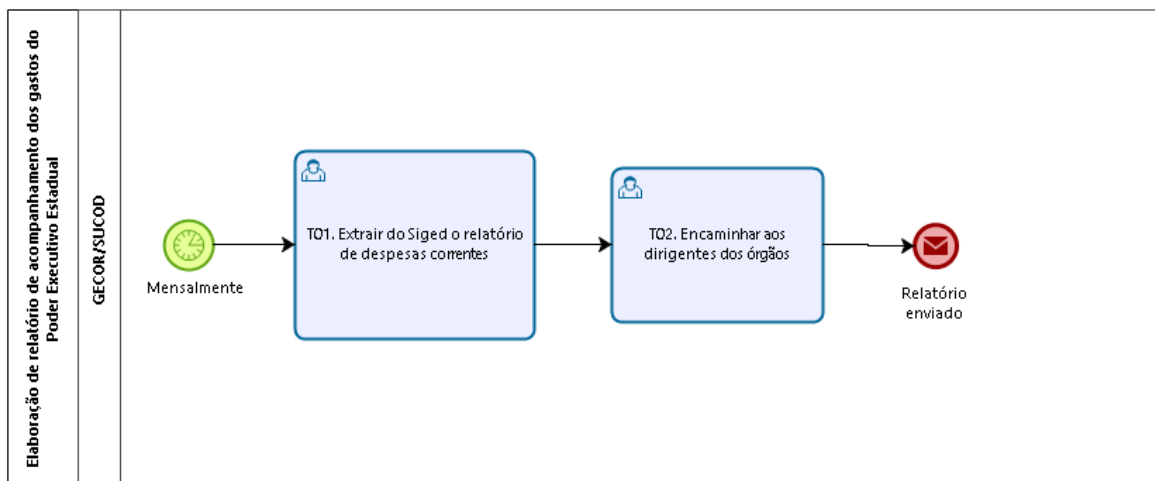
Elaboração de relatório de acompanhamento dos gastos do Poder Executivo Estadual

GECOR/SUCOD

Mensalmente

T01. Extrair do Siged o relatório de despesas correntes

T02. Encaminhar aos dirigentes dos órgãos

Relatório enviado